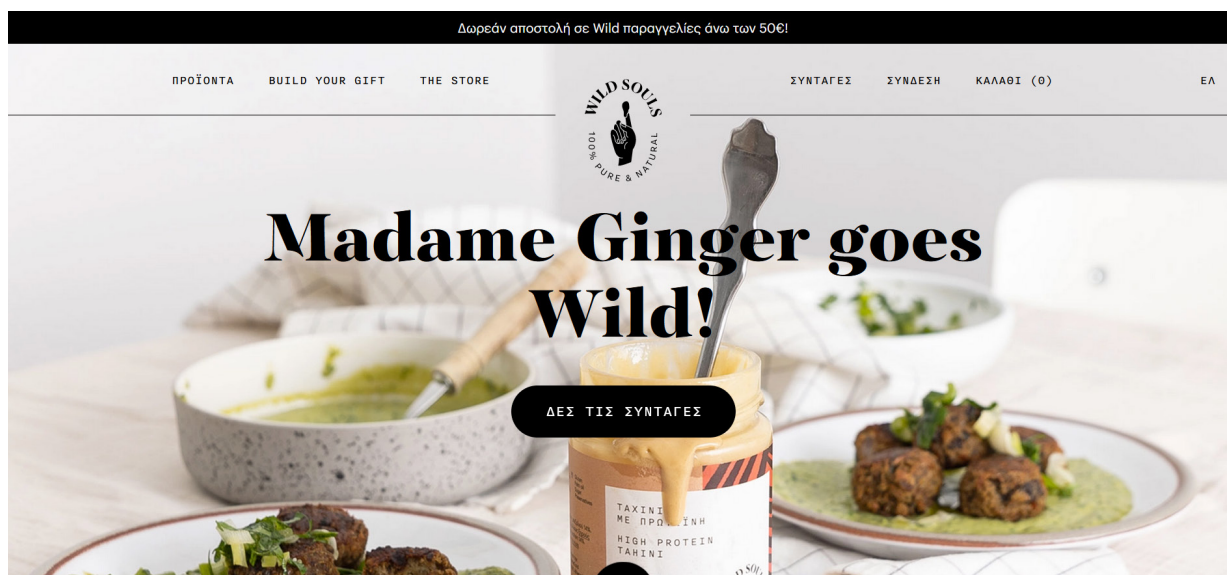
Δωρεάν αποστολή σε Wild παραγγελίες άνω των 50€!

ΠΡΟΪΟΝΤΑ BUILD YOUR GIFT THE STORE

WILD SOULS 100% PURE & NATURAL

ΣΥΝΤΑΓΕΣ ΣΥΝΔΕΣΗ ΚΑΛΑΘΙ (0) ΕΛ

Madame Ginger goes Wild!

ΔΕΣ ΤΙΣ ΣΥΝΤΑΓΕΣ

ΤΑΧΙΝΙ ΜΕ ΠΡΩ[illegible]ΝΗ HIGH PROTEIN TAHINI